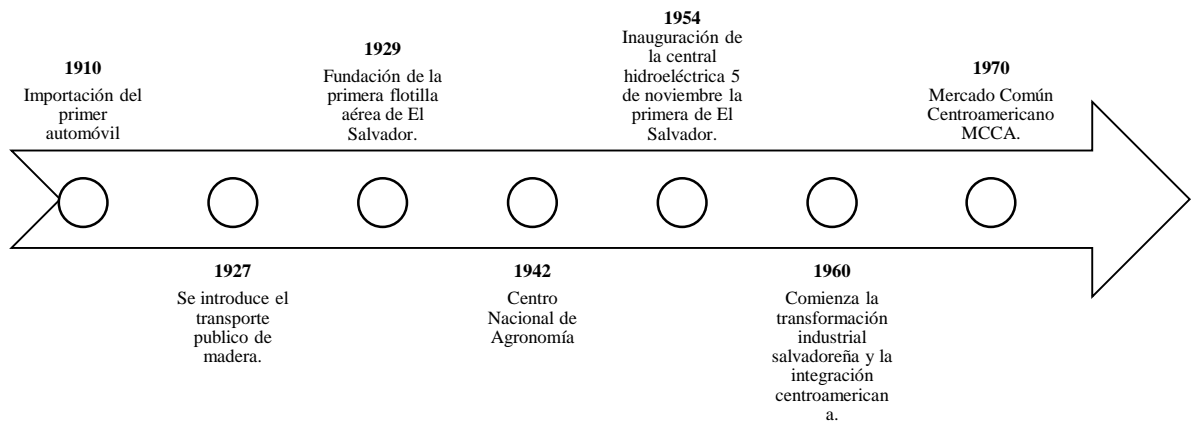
1910
Importación del primer automóvil

1929
Fundación de la primera flotilla aérea de El Salvador.

1954
Inauguración de la central hidroeléctrica 5 de noviembre la primera de El Salvador.

1970
Mercado Común Centroamericano MCCA.

1927
Se introduce el transporte publico de madera.

1942
Centro Nacional de Agronomía

1960
Comienza la transformación industrial salvadoreña y la integración centroamerican a.